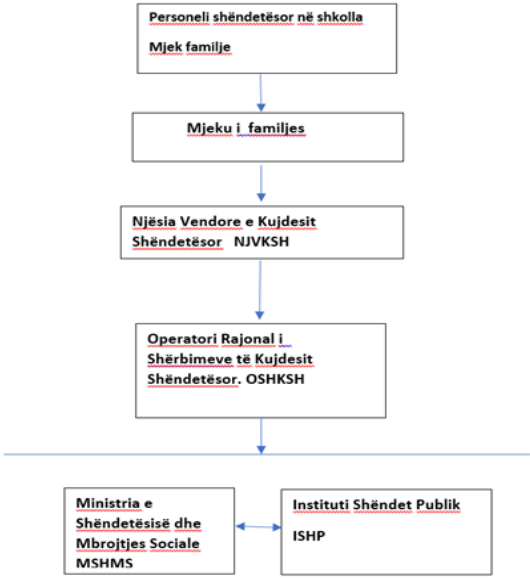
Personeli shëndetësor në shkolla

Mjek familje

Mjeku i familjes

Njësia Vendore e Kujdesit Shëndetësor NJVKSH

Operatori Rajonal i Shërbimeve të Kujdesit Shëndetësor. OSHKSH

Ministria e Shëndetësisë dhe Mbrojtjes Sociale MSHMS

Instituti Shëndet Publik

ISHP